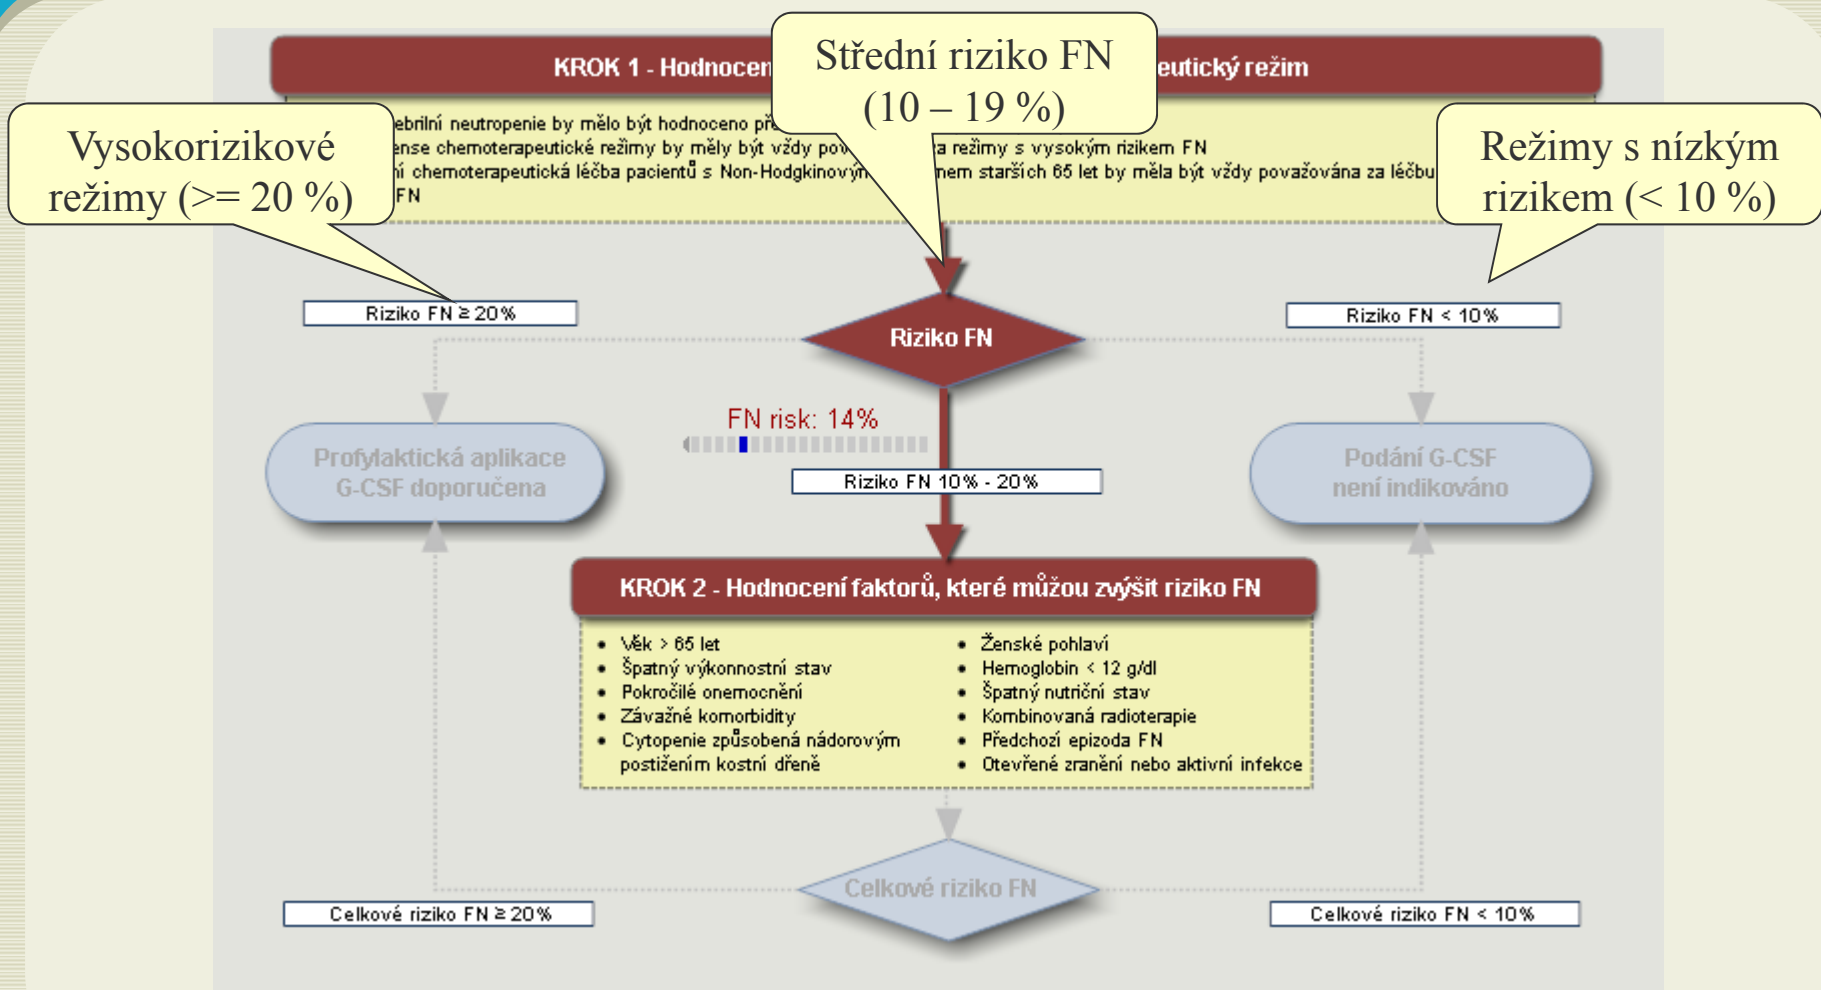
KROK 1 - Hodnocen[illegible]eutický režim

Střední riziko FN (10 – 19 %)

Vysokorizikové režimy (>= 20 %)

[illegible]ebrilní neutropenie by mělo být hodnoceno př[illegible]
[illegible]ense chemoterapeutické režimy by měly být vždy pov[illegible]a režimy s vysokým rizikem FN
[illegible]í chemoterapeutická léčba pacientů s Non-Hodgkinový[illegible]nem starších 65 let by měla být vždy považována za léčbu
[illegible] FN

Režimy s nízkým rizikem (< 10 %)

Riziko FN ≥ 20%

Riziko FN

Riziko FN < 10%

FN risk: 14%

Profylaktická aplikace G-CSF doporučena

Riziko FN 10% - 20%

Podání G-CSF není indikováno

KROK 2 - Hodnocení faktorů, které můžou zvýšit riziko FN

- Věk > 65 let
- Špatný výkonnostní stav
- Pokročilé onemocnění
- Závažné komorbidity
- Cytopenie způsobená nádorovým postižením kostní dřeně

- Ženské pohlaví
- Hemoglobin < 12 g/dl
- Špatný nutriční stav
- Kombinovaná radioterapie
- Předchozí epizoda FN
- Otevřené zranění nebo aktivní infekce

Celkové riziko FN

Celkové riziko FN ≥ 20%

Celkové riziko FN < 10%